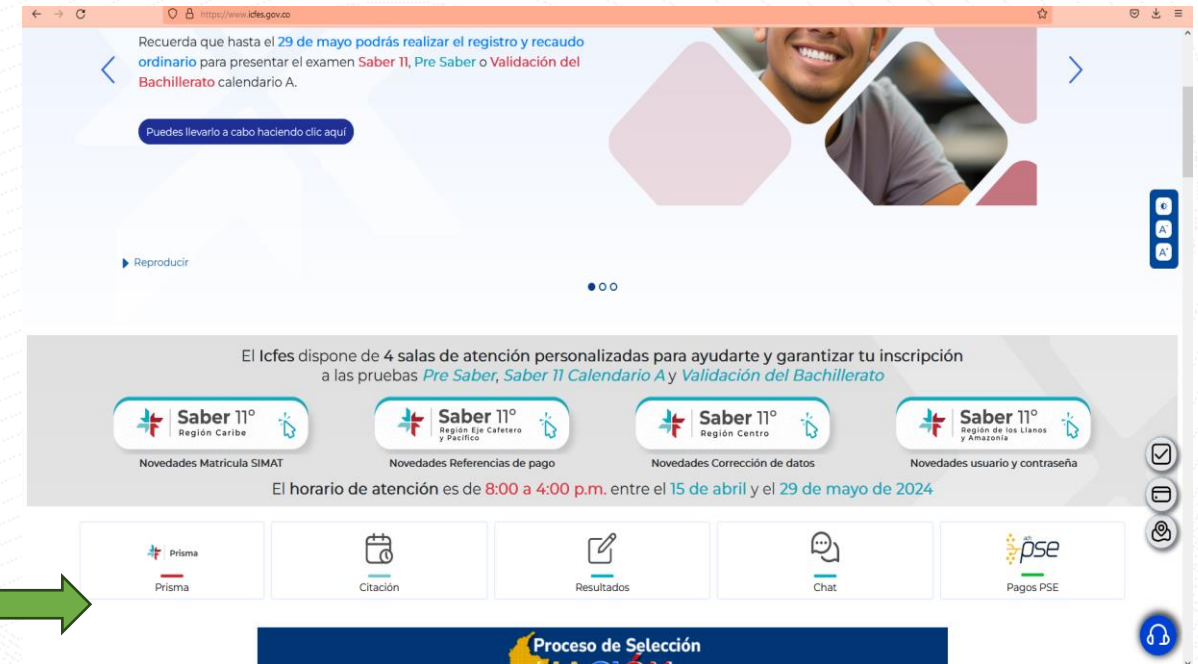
https://www.icfes.gov.co

Recuerda que hasta el 29 de mayo podrás realizar el registro y recaudo ordinario para presentar el examen Saber 11, Pre Saber o Validación del Bachillerato calendario A.

Puedes llevarlo a cabo haciendo clic aquí

Reproducir

A A

El Icfes dispone de 4 salas de atención personalizadas para ayudarte y garantizar tu inscripción a las pruebas Pre Saber, Saber 11 Calendario A y Validación del Bachillerato

Saber 11° Región Caribe

Saber 11° Región Eje Cafetero y Pacífico

Saber 11° Región Centro

Saber 11° Región de los Llanos y Amazonía

Novedades Matricula SIMAT

Novedades Referencias de pago

Novedades Corrección de datos

Novedades usuario y contraseña

El horario de atención es de 8:00 a 4:00 p.m. entre el 15 de abril y el 29 de mayo de 2024

Prisma

Prisma

Citación

Resultados

Chat

pse

Pagos PSE

Proceso de Selección